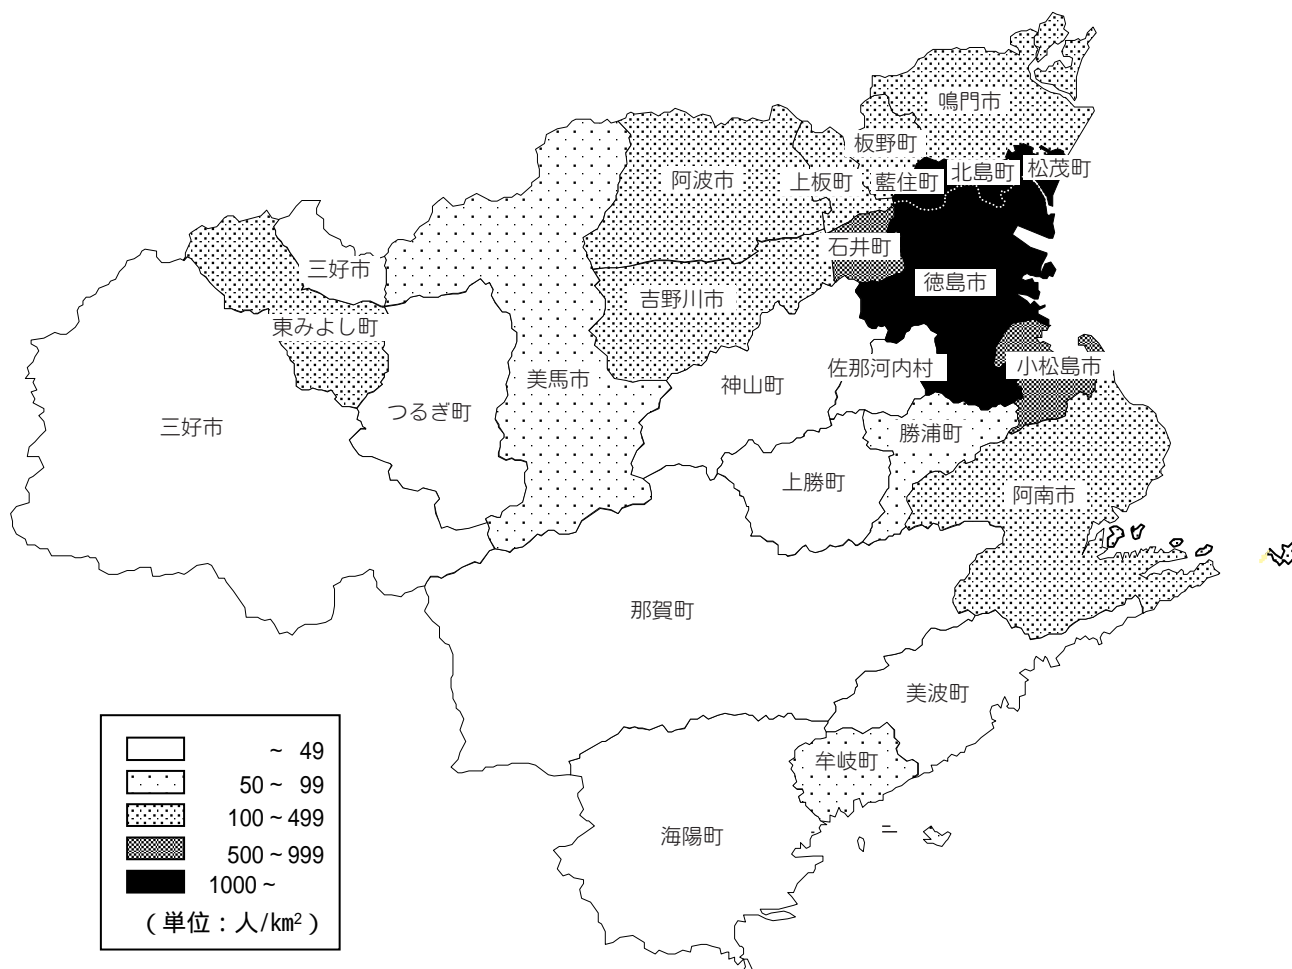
鳴門市
板野町
阿波市
上板町
藍住町
北島町
松茂町
三好市
石井町
吉野川市
徳島市
東みよし町
美馬市
神山町
佐那河内村
小松島市
三好市
つるぎ町
勝浦町
上勝町
阿南市
那賀町
美波町
牟岐町
海陽町

~ 49
50 ~ 99
100 ~ 499
500 ~ 999
1000 ~
（単位：人/$km^2$）